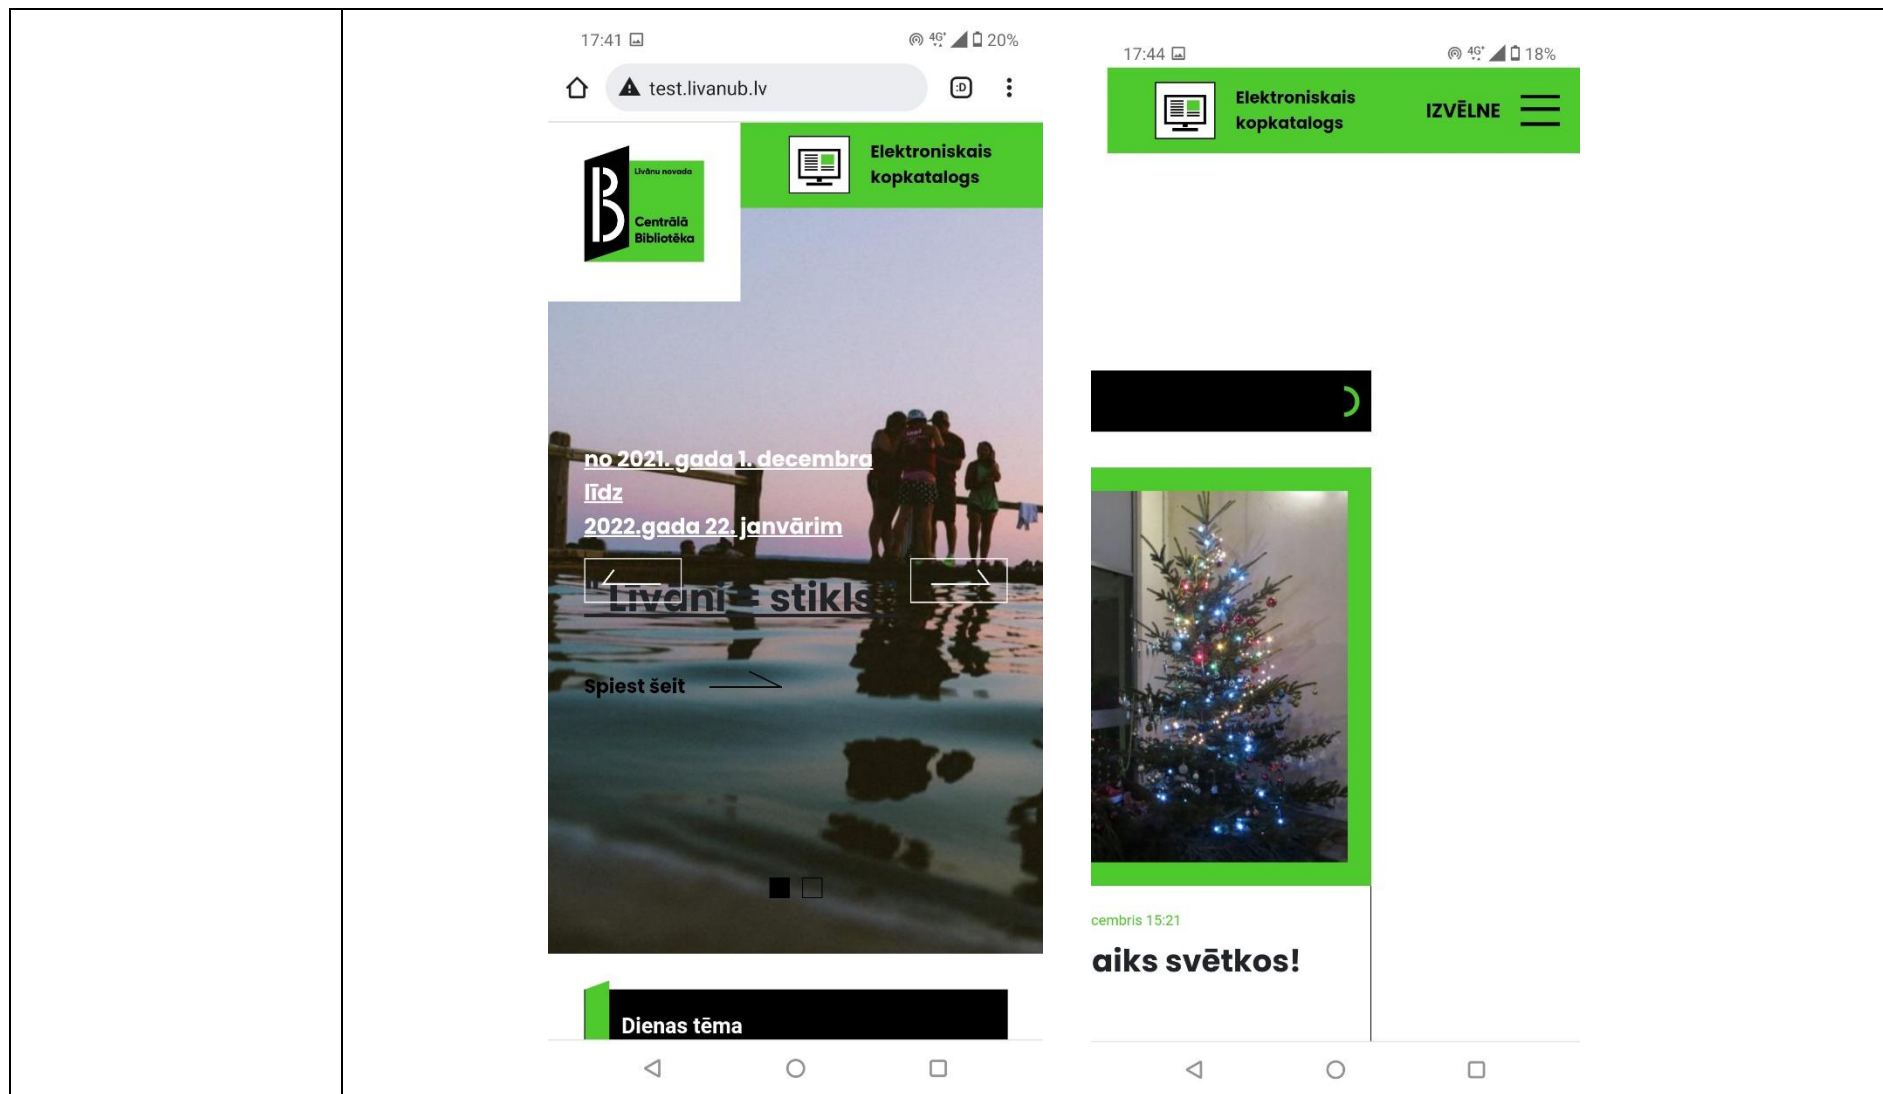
17:41

4G 20%

test.livanub.lv

:D

Līvānu novada

Centrālā Bibliotēka

Elektroniskais kopkatalogs

no 2021. gada 1. decembra līdz 2022.gada 22. janvārim

"Līvāni - stikls

Spiest šeit

Dienas tēma

17:44

4G 18%

Elektroniskais kopkatalogs

IZVĒLNE

cembris 15:21

aiks svētkos!